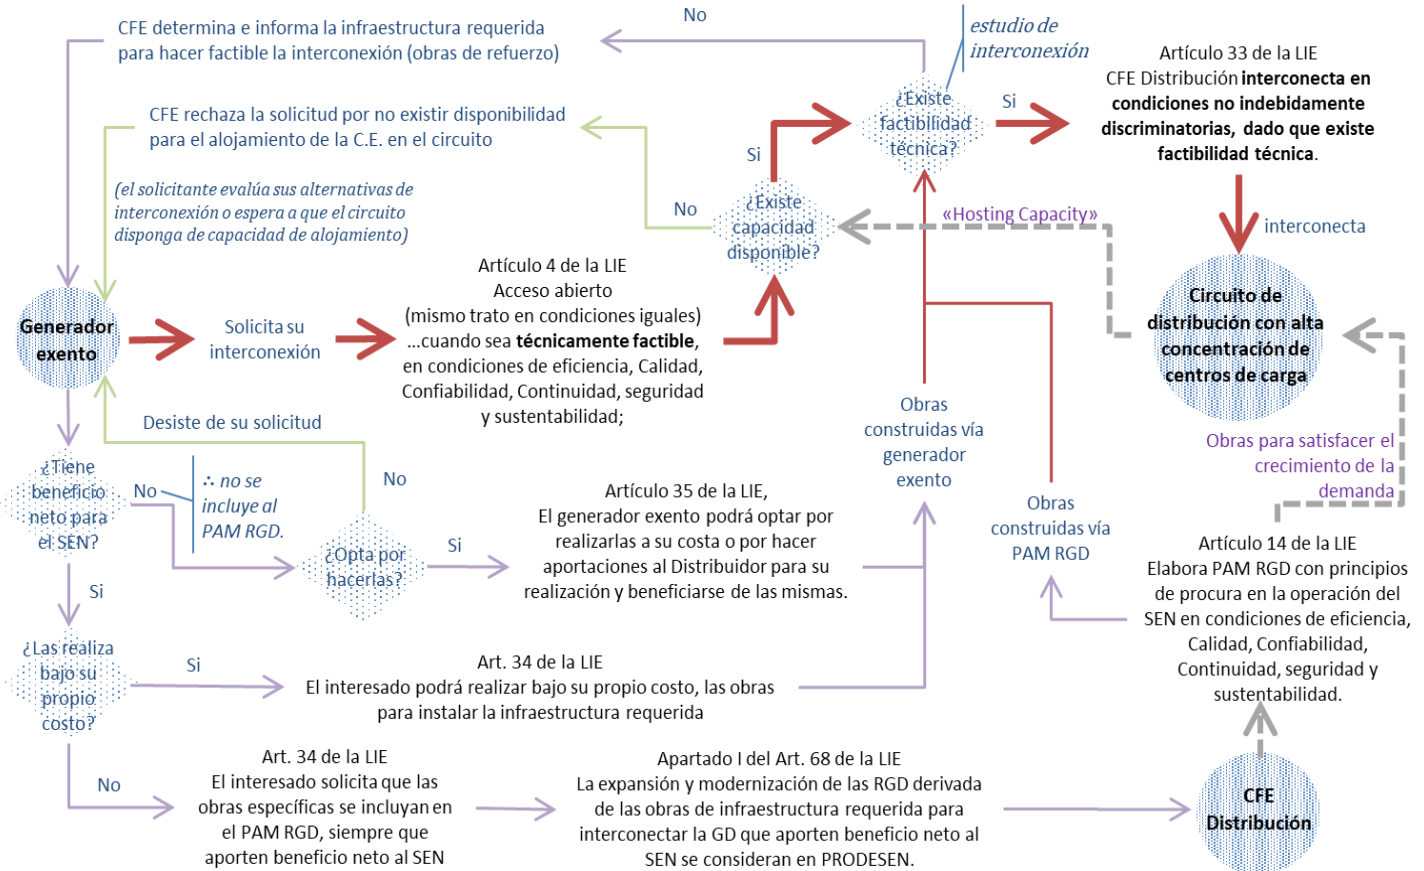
CFE determina e informa la infraestructura requerida para hacer factible la interconexión (obras de refuerzo)

No

estudio de interconexión

Artículo 33 de la LIE
CFE Distribución **interconecta en condiciones no indebidamente discriminatorias, dado que existe factibilidad técnica**.

CFE rechaza la solicitud por no existir disponibilidad para el alojamiento de la C.E. en el circuito

¿Existe factibilidad técnica?

Si

Si

(el solicitante evalúa sus alternativas de interconexión o espera a que el circuito disponga de capacidad de alojamiento)

No

¿Existe capacidad disponible?

«Hosting Capacity»

interconecta

Circuito de distribución con alta concentración de centros de carga

Generador exento

Solicita su interconexión

Artículo 4 de la LIE
Acceso abierto
(mismo trato en condiciones iguales)
...cuando sea **técnicamente factible**, en condiciones de eficiencia, Calidad, Confiabilidad, Continuidad, seguridad y sustentabilidad;

Obras construidas vía generador exento

Desiste de su solicitud

Obras para satisfacer el crecimiento de la demanda

¿Tiene beneficio neto para el SEN?

No

∴ no se incluye al PAM RGD.

No

Artículo 35 de la LIE,
El generador exento podrá optar por realizarlas a su costa o por hacer aportaciones al Distribuidor para su realización y beneficiarse de las mismas.

Obras construidas vía PAM RGD

¿Opta por hacerlas?

Si

Artículo 14 de la LIE
Elabora PAM RGD con principios de procura en la operación del SEN en condiciones de eficiencia, Calidad, Confiabilidad, Continuidad, seguridad y sustentabilidad.

Si

¿Las realiza bajo su propio costo?

Si

Art. 34 de la LIE
El interesado podrá realizar bajo su propio costo, las obras para instalar la infraestructura requerida

No

Art. 34 de la LIE
El interesado solicita que las obras específicas se incluyan en el PAM RGD, siempre que aporten beneficio neto al SEN

Apartado I del Art. 68 de la LIE
La expansión y modernización de las RGD derivada de las obras de infraestructura requerida para interconectar la GD que aporten beneficio neto al SEN se consideran en PRODESEN.

CFE Distribución